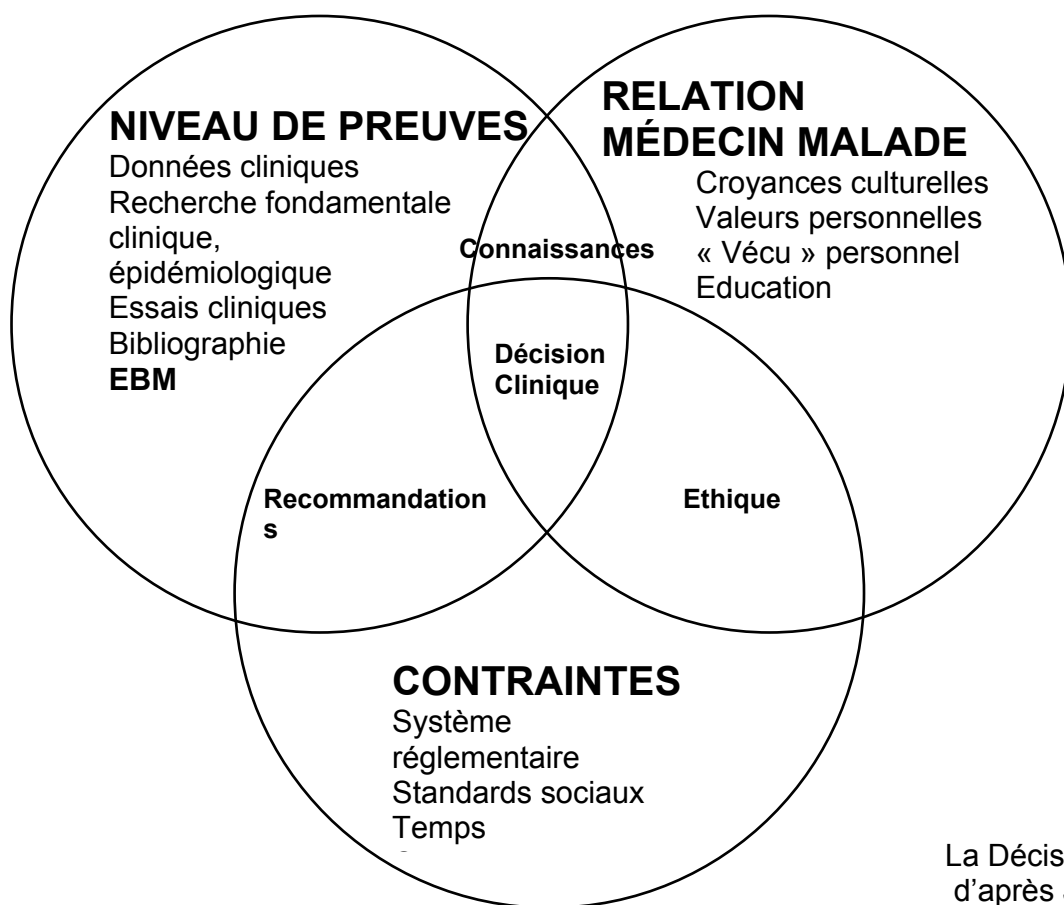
NIVEAU DE PREUVES
Données cliniques
Recherche fondamentale clinique, épidémiologique
Essais cliniques
Bibliographie
**EBM**

RELATION MÉDECIN MALADE
Croyances culturelles
Valeurs personnelles
« Vécu » personnel
Education

**Connaissances**

**Décision Clinique**

**Recommandation s**

**Ethique**

CONTRAINTES
Système réglementaire
Standards sociaux
Temps
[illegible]

La Décis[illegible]
d'après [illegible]